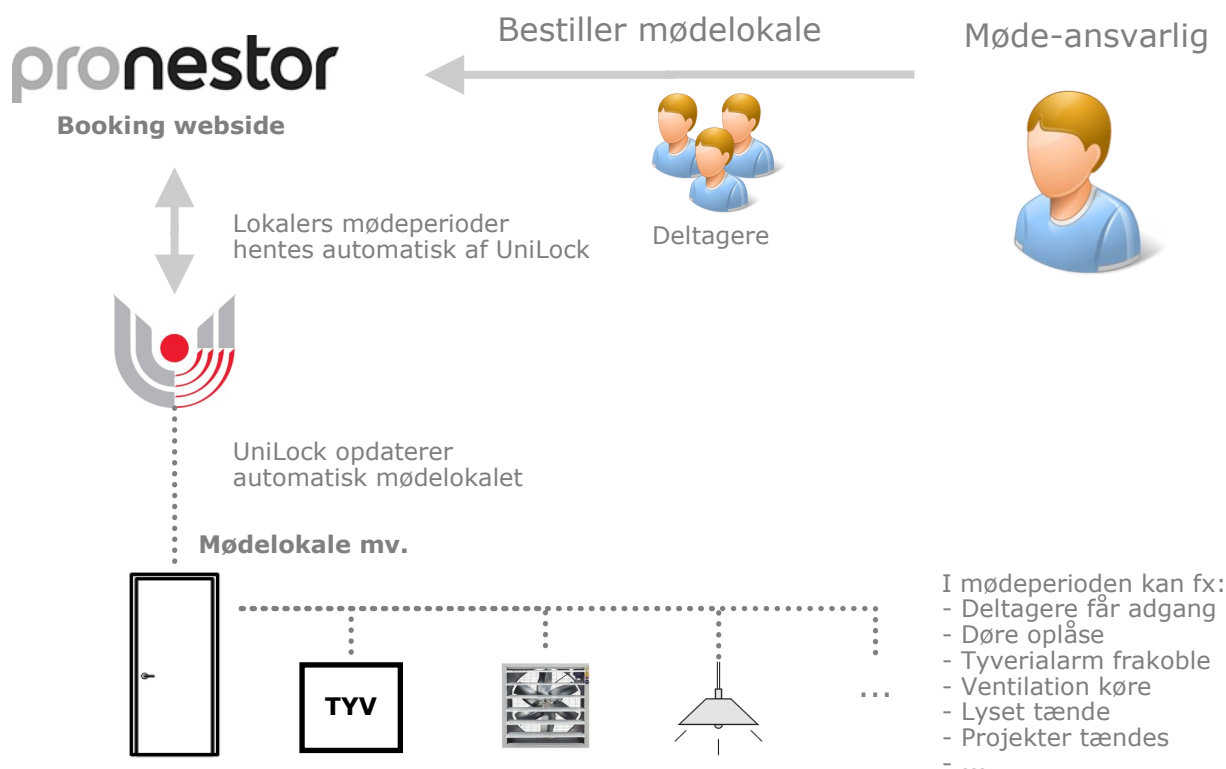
pronestor
Booking webside

Bestiller mødelokale

Møde-ansvarlig

Deltagere

Lokalers mødeperioder hentes automatisk af UniLock

UniLock opdaterer automatisk mødelokalet

Mødelokale mv.

TYV

...

I mødeperioden kan fx:
- Deltagere får adgang
- Døre oplåse
- Tyverialarm frakoble
- Ventilation køre
- Lyset tænde
- Projekter tændes
- ...